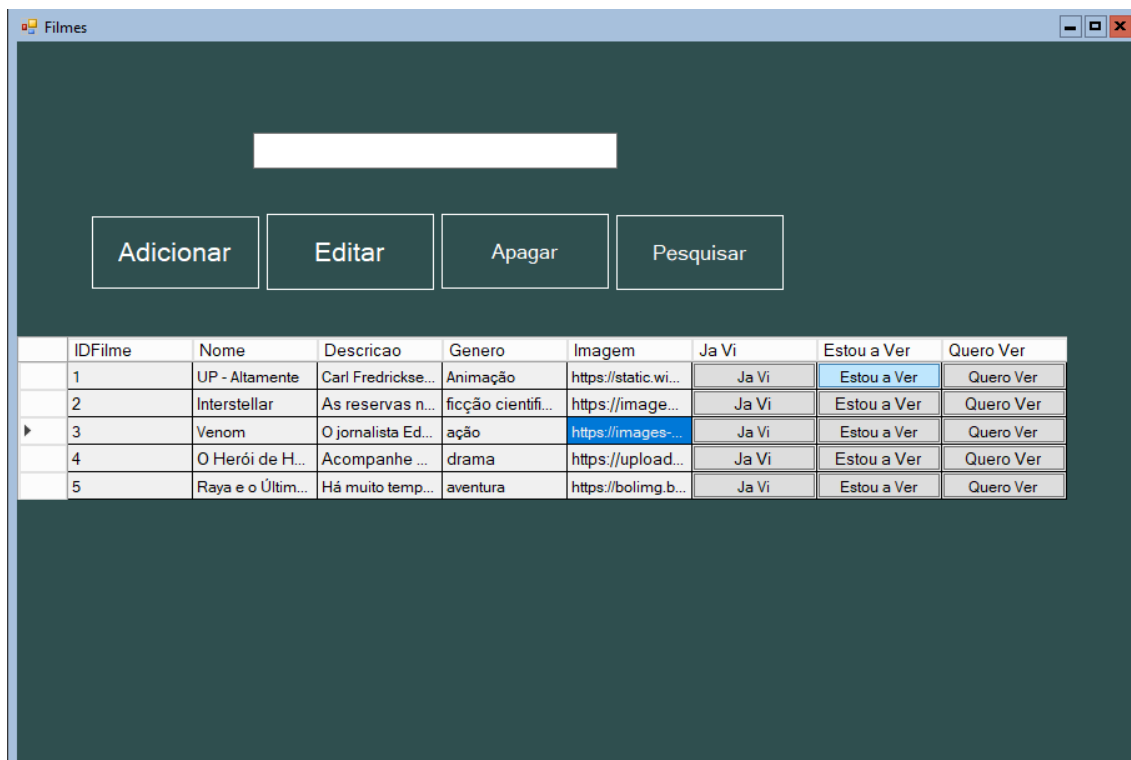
Filmes

Adicionar
Editar
Apagar
Pesquisar

| | IDFilme | Nome | Descricao | Genero | Imagem | Ja Vi | Estou a Ver | Quero Ver |
|---|---|---|---|---|---|---|---|---|
| | 1 | UP - Altamente | Carl Fredrickse... | Animação | https://static.wi... | Ja Vi | Estou a Ver | Quero Ver |
| | 2 | Interstellar | As reservas n... | ficção cientifi... | https://image... | Ja Vi | Estou a Ver | Quero Ver |
| | 3 | Venom | O jornalista Ed... | ação | https://images-... | Ja Vi | Estou a Ver | Quero Ver |
| | 4 | O Herói de H... | Acompanhe ... | drama | https://upload... | Ja Vi | Estou a Ver | Quero Ver |
| | 5 | Raya e o Últim... | Há muito temp... | aventura | https://bolimg.b... | Ja Vi | Estou a Ver | Quero Ver |